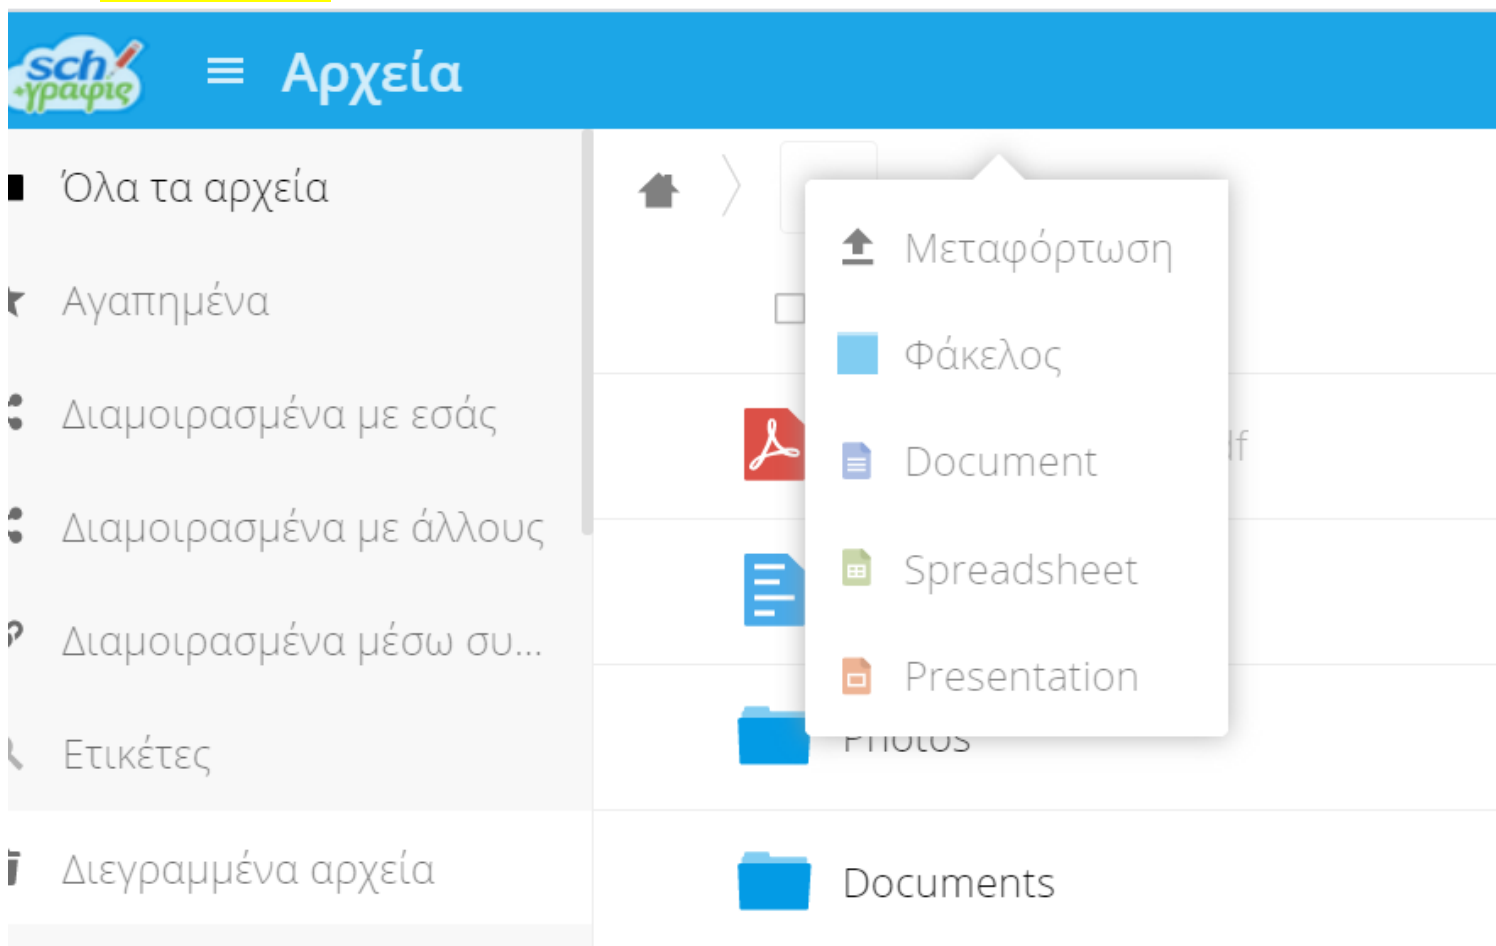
sch +γραφίς

Αρχεία

Όλα τα αρχεία

Αγαπημένα

Διαμοιρασμένα με εσάς

Διαμοιρασμένα με άλλους

Διαμοιρασμένα μέσω συ...

Ετικέτες

Διεγραμμένα αρχεία

Μεταφόρτωση

Φάκελος

Document

Spreadsheet

Presentation

df

Photos

Documents